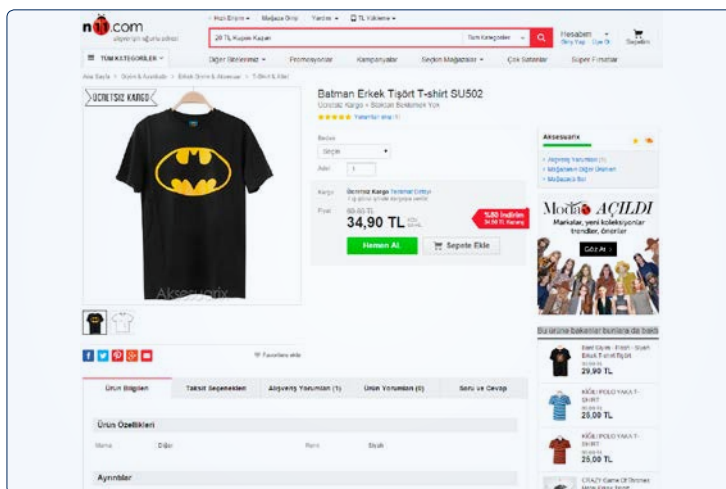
n11.com
alışverişin uğurlu adresi

Hızlı Erişim ▾ Mağaza Girişi Yardım ▾ n11 Yükleme ▾

20 TL Kupon Kazan Tüm Kategoriler

Hesabım Giriş Yap Üye Ol Sepetim

TÜM KATEGORİLER ▾ Diğer Bölümlerimiz ▾ Promosyonlar Kampanyalar Seçkin Mağazalar ▾ Çok Satanlar Süper Fırsatlar

Ana Sayfa > Giyim & Ayakkabı > Erkek Giyim & Aksesuar > T-Shirt & Atlet

ÜCRETSİZ KARGO

Aksesuarix

Batman Erkek Tişört T-shirt SU502

Ücretsiz Kargo • Stoktan Beklemeden Yok

★★★★★ Yorumları oku (1)

Beden
Seçiniz
Adet 1

Kargo Ücretsiz Kargo
Fiyat 40,00 TL
34,90 TL
5,00 indirim

Hemen Al Sepete Ekle

Favorilere ekle

Aksesuarix
Alışveriş Yorumları (1)
Mağazanın Diğer Ürünleri
Mağazaya Sor

Modn11 AÇILDI
Markalar, yeni koleksiyonlar trendler, öneriler
Göz At

Bu ürüne bakanlar bunlara da baktı
Bad Guys - Fresh - Siyah Erkek T-shirt Tişört
29,90 TL
KİGİLİ POLO YAKA T-SHIRT
25,00 TL
KİGİLİ POLO YAKA T-SHIRT
25,00 TL
CRAZY Game Of Thrones

Ürün Bilgileri Taksit Seçenekleri Alışveriş Yorumları (1) Ürün Yorumları (0) Soru ve Cevap

Ürün Özellikleri
Marka Diğer Renk Siyah

Ayrıntılar